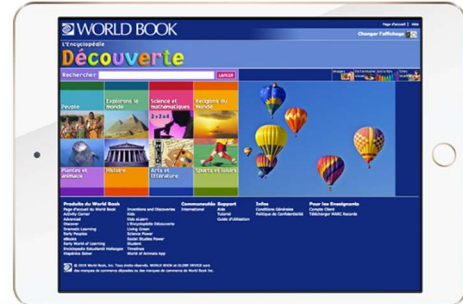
WORLD BOOK

Page d'accueil | Aide

Changer l'affichage

L'Encyclopédie

Découverte

Rechercher

LANCER

Peuple

Explorons le monde

Science et mathématiques

Religions du monde

Plantes et animaux

Histoire

Arts et littérature

Sports et loisirs

Produits du World Book

Communautés

Support

Infos

Pour les Enseignants

International

Aide

Tutoriel

Guide d'Utilisation

Conditions Générales

Politique de Confidentialité

Compte Client

Télécharger MARC Records

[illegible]

Inventions and Discoveries

Kids

Kids Academy

L'Encyclopédie Découverte

Living Green

Science Power

Social Studies Power

Student

Timelines

World of Animals App

© 2015 World Book, Inc. Tous droits réservés. WORLD BOOK et GLOBE DEVICE sont des marques de commerce déposées ou des marques de commerce de World Book, Inc.